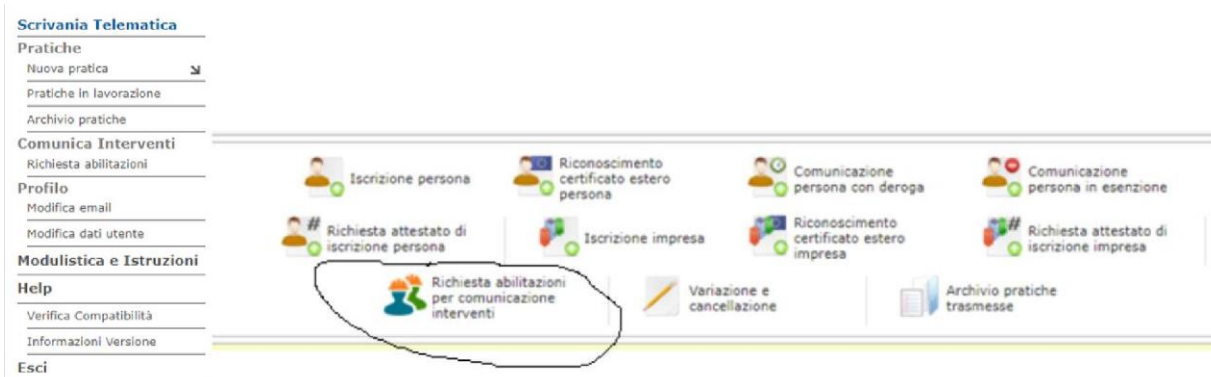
Scrivania Telematica
Pratiche
Nuova pratica
Pratiche in lavorazione
Archivio pratiche
Comunica Interventi
Richiesta abilitazioni
Profilo
Modifica email
Modifica dati utente
Modulistica e Istruzioni
Help
Verifica Compatibilità
Informazioni Versione
Esci

Iscrizione persona
Riconoscimento certificato estero persona
Comunicazione persona con deroga
Comunicazione persona in esenzione
Richiesta attestato di iscrizione persona
Iscrizione impresa
Riconoscimento certificato estero impresa
Richiesta attestato di iscrizione impresa
Richiesta abilitazioni per comunicazione interventi
Variazione e cancellazione
Archivio pratiche trasmesse